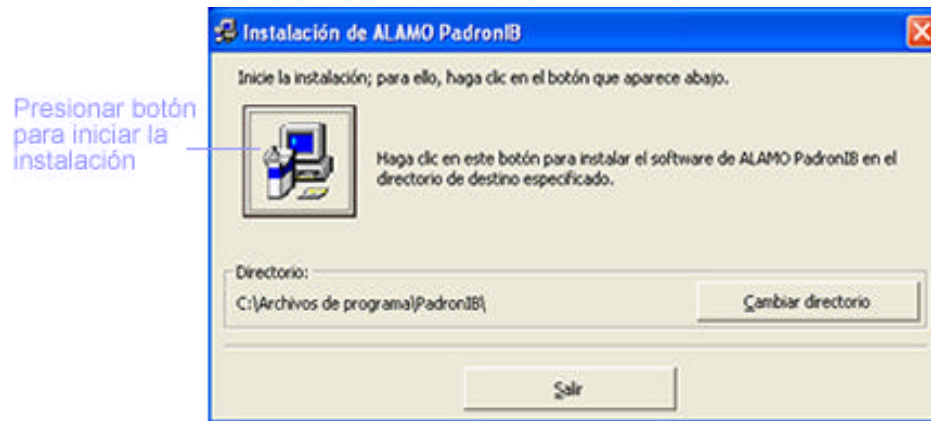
Presionar botón para iniciar la instalación

Instalación de ALAMO PadronIB

Inicie la instalación; para ello, haga clic en el botón que aparece abajo.

Haga clic en este botón para instalar el software de ALAMO PadronIB en el directorio de destino especificado.

Directorio:

C:\Archivos de programa\PadronIB\

Cambiar directorio

Salir